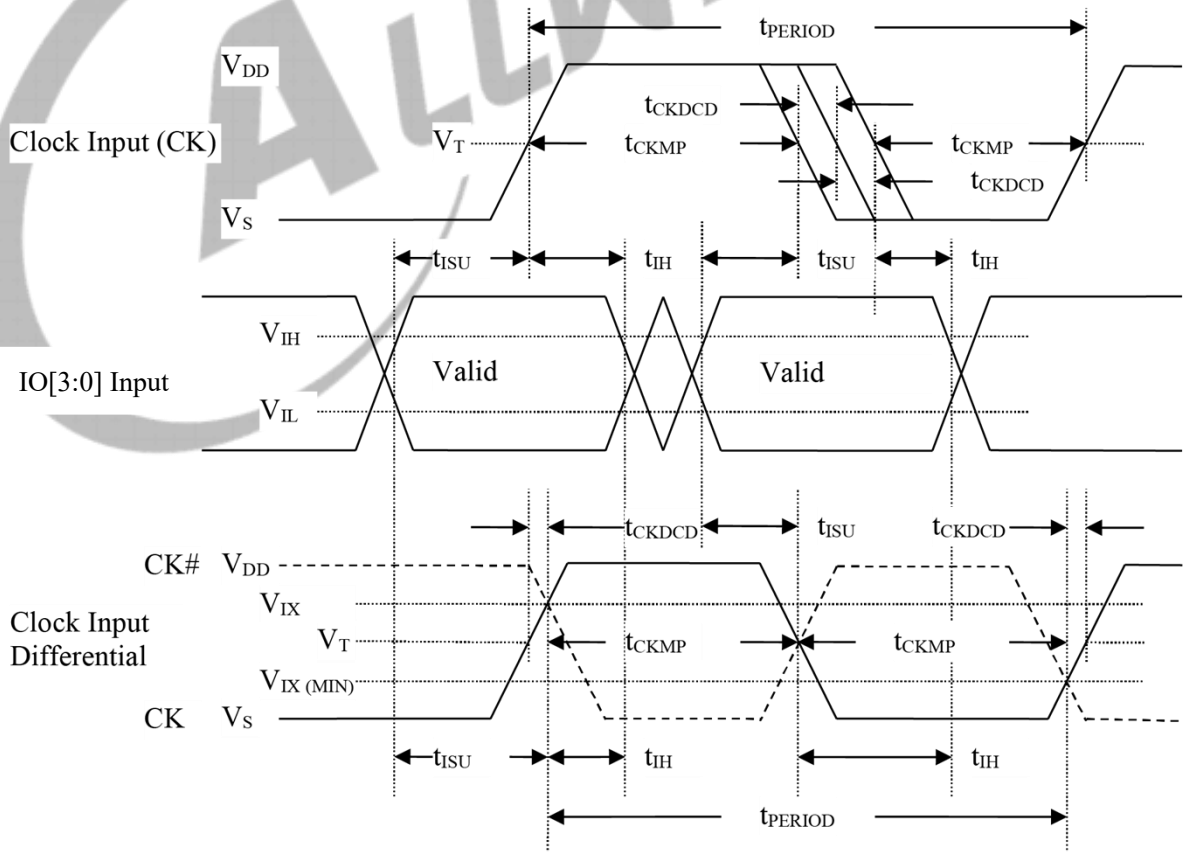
$t_{PERIOD}$

$V_{DD}$

$t_{CKDCD}$

Clock Input (CK)

$V_T$

$t_{CKMP}$

$t_{CKMP}$

$t_{CKDCD}$

$V_S$

$t_{ISU}$ $t_{IH}$ $t_{ISU}$ $t_{IH}$

$V_{IH}$

IO[3:0] Input

Valid

Valid

$V_{IL}$

$t_{CKDCD}$ $t_{ISU}$ $t_{CKDCD}$

CK# $V_{DD}$

$V_{IX}$

Clock Input Differential

$V_T$

$t_{CKMP}$

$t_{CKMP}$

$V_{IX\ (MIN)}$

CK $V_S$

$t_{ISU}$ $t_{IH}$ $t_{IH}$

$t_{PERIOD}$